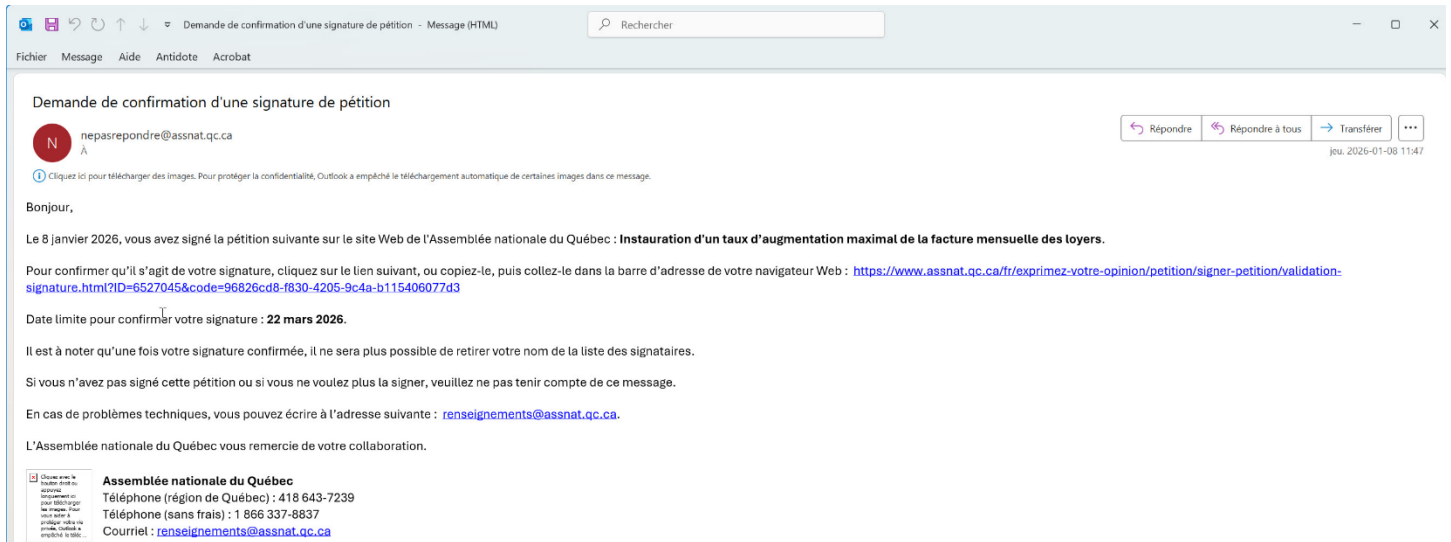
Demande de confirmation d'une signature de pétition - Message (HTML)

Rechercher

Fichier Message Aide Antidote Acrobat

Demande de confirmation d'une signature de pétition

N

nepasrepondre@assnat.qc.ca
À

Répondre Répondre à tous Transférer ...

jeu. 2026-01-08 11:47

Cliquez ici pour télécharger des images. Pour protéger la confidentialité, Outlook a empêché le téléchargement automatique de certaines images dans ce message.

Bonjour,

Le 8 janvier 2026, vous avez signé la pétition suivante sur le site Web de l'Assemblée nationale du Québec : **Instauration d'un taux d'augmentation maximal de la facture mensuelle des loyers**.

Pour confirmer qu'il s'agit de votre signature, cliquez sur le lien suivant, ou copiez-le, puis collez-le dans la barre d'adresse de votre navigateur Web : https://www.assnat.qc.ca/fr/exprimez-votre-opinion/petition/signer-petition/validation-signature.html?ID=6527045&code=96826cd8-f830-4205-9c4a-b115406077d3

Date limite pour confirmer votre signature : **22 mars 2026**.

Il est à noter qu'une fois votre signature confirmée, il ne sera plus possible de retirer votre nom de la liste des signataires.

Si vous n'avez pas signé cette pétition ou si vous ne voulez plus la signer, veuillez ne pas tenir compte de ce message.

En cas de problèmes techniques, vous pouvez écrire à l'adresse suivante : renseignements@assnat.qc.ca.

L'Assemblée nationale du Québec vous remercie de votre collaboration.

Cliquez avec le bouton droit ou appuyez longuement ici pour télécharger les images. Pour vous aider à protéger votre vie privée, Outlook a empêché le téléc...

**Assemblée nationale du Québec**
Téléphone (région de Québec) : 418 643-7239
Téléphone (sans frais) : 1 866 337-8837
Courriel : renseignements@assnat.qc.ca